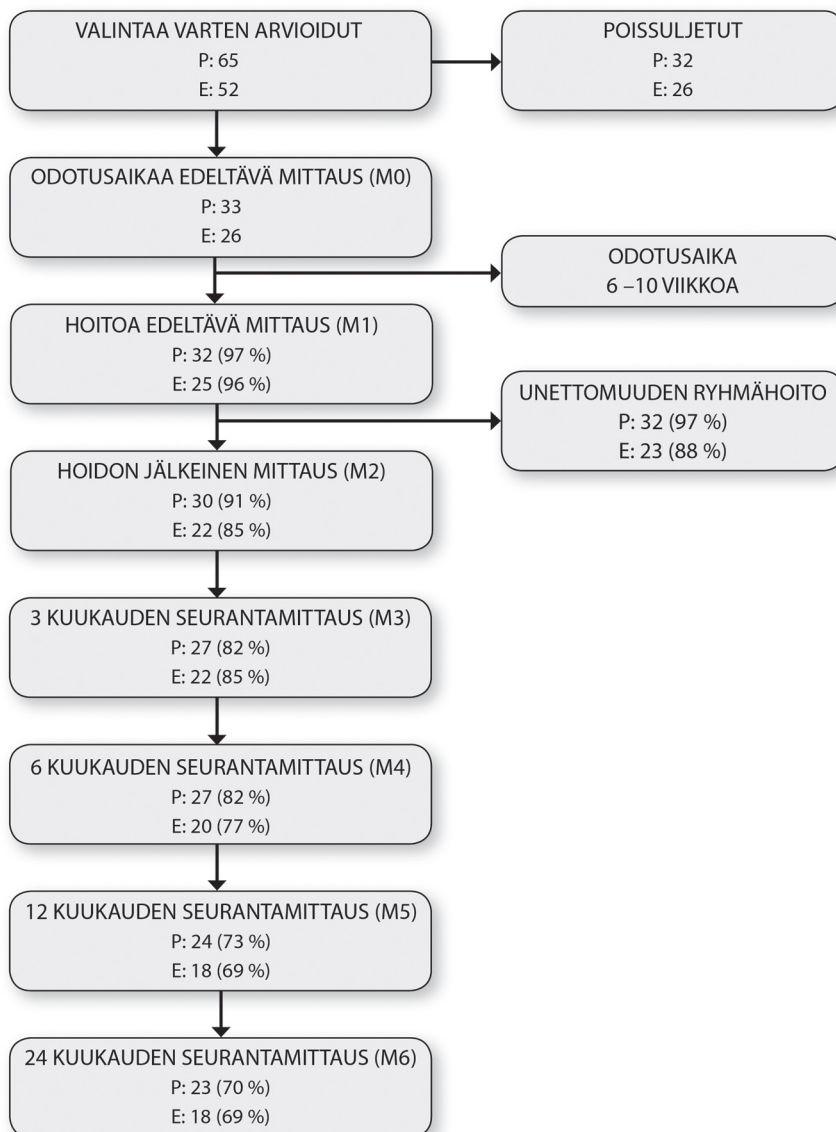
VALINTAA VARTEN ARVIOIDUT
P: 65
E: 52

POISSULJETUT
P: 32
E: 26

ODOTUSAIKAA EDELTÄVÄ MITTAUS (M0)
P: 33
E: 26

ODOTUSAIKA
6 –10 VIIKKOA

HOITOA EDELTÄVÄ MITTAUS (M1)
P: 32 (97 %)
E: 25 (96 %)

UNETTOMUUDEN RYHMÄHOITO
P: 32 (97 %)
E: 23 (88 %)

HOIDON JÄLKEINEN MITTAUS (M2)
P: 30 (91 %)
E: 22 (85 %)

3 KUUKAUDEN SEURANTAMITTAUS (M3)
P: 27 (82 %)
E: 22 (85 %)

6 KUUKAUDEN SEURANTAMITTAUS (M4)
P: 27 (82 %)
E: 20 (77 %)

12 KUUKAUDEN SEURANTAMITTAUS (M5)
P: 24 (73 %)
E: 18 (69 %)

24 KUUKAUDEN SEURANTAMITTAUS (M6)
P: 23 (70 %)
E: 18 (69 %)